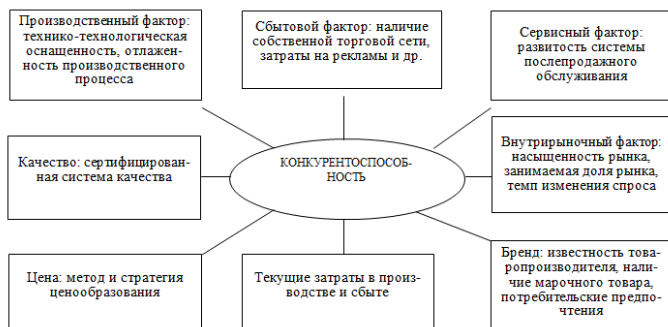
Производственный фактор: технико-технологическая оснащенность, отлаженность производственного процесса

Сбытовой фактор: наличие собственной торговой сети, затраты на рекламы и др.

Сервисный фактор: развитость системы послепродажного обслуживания

Качество: сертифицированная система качества

КОНКУРЕНТОСПОСОБНОСТЬ

Внутрирыночный фактор: насыщенность рынка, занимаемая доля рынка, темп изменения спроса

Цена: метод и стратегия ценообразования

Текущие затраты в производстве и сбыте

Бренд: известность товаропроизводителя, наличие марочного товара, потребительские предпочтения